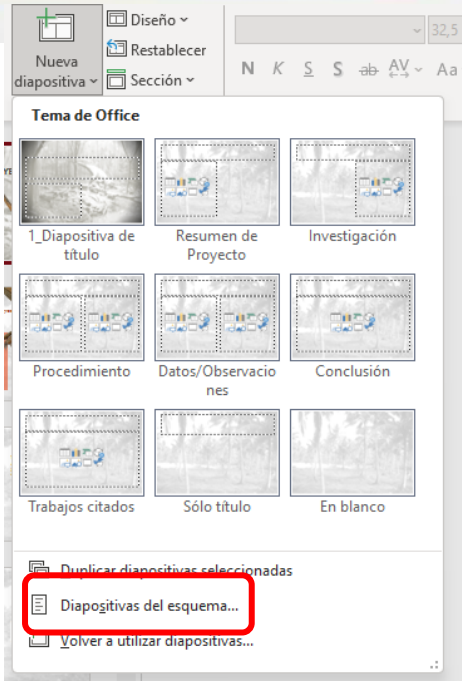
Nueva diapositiva

Diseño

Restablecer

Sección

32,5

N K S S ab AV Aa

Tema de Office

1_Diapositiva de título

Resumen de Proyecto

Investigación

Procedimiento

Datos/Observaciones

Conclusión

Trabajos citados

Sólo título

En blanco

Duplicar diapositivas seleccionadas

Diapositivas del esquema...

Volver a utilizar diapositivas...